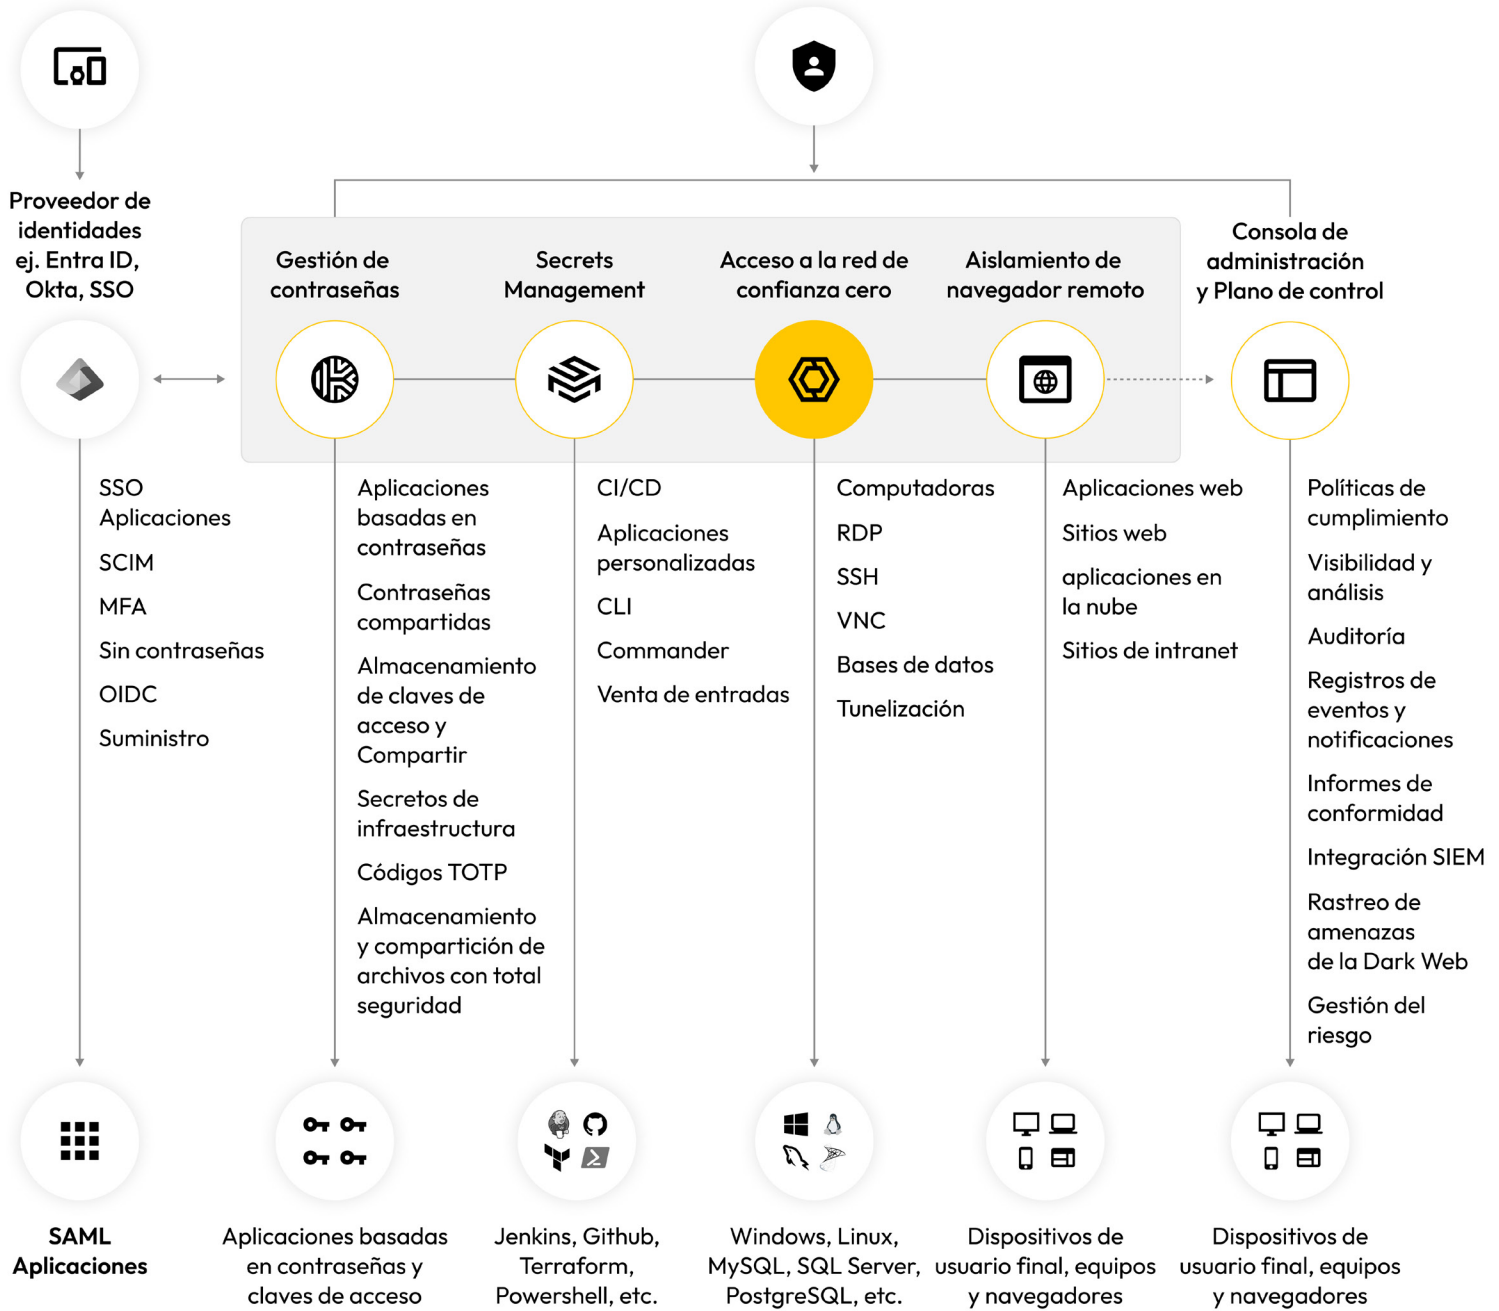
Proveedor de identidades ej. Entra ID, Okta, SSO

Gestión de contraseñas

Secrets Management

Acceso a la red de confianza cero

Aislamiento de navegador remoto

Consola de administración y Plano de control

SSO
Aplicaciones

SCIM

MFA

Sin contraseñas

OIDC

Suministro

Aplicaciones basadas en contraseñas

Contraseñas compartidas

Almacenamiento de claves de acceso y Compartir

Secretos de infraestructura

Códigos TOTP

Almacenamiento y compartición de archivos con total seguridad

CI/CD

Aplicaciones personalizadas

CLI

Commander

Venta de entradas

Computadoras

RDP

SSH

VNC

Bases de datos

Tunelización

Aplicaciones web

Sitios web

aplicaciones en la nube

Sitios de intranet

Políticas de cumplimiento

Visibilidad y análisis

Auditoría

Registros de eventos y notificaciones

Informes de conformidad

Integración SIEM

Rastreo de amenazas de la Dark Web

Gestión del riesgo

SAML Aplicaciones

Aplicaciones basadas en contraseñas y claves de acceso

Jenkins, Github, Terraform, Powershell, etc.

Windows, Linux, MySQL, SQL Server, PostgreSQL, etc.

Dispositivos de usuario final, equipos y navegadores

Dispositivos de usuario final, equipos y navegadores